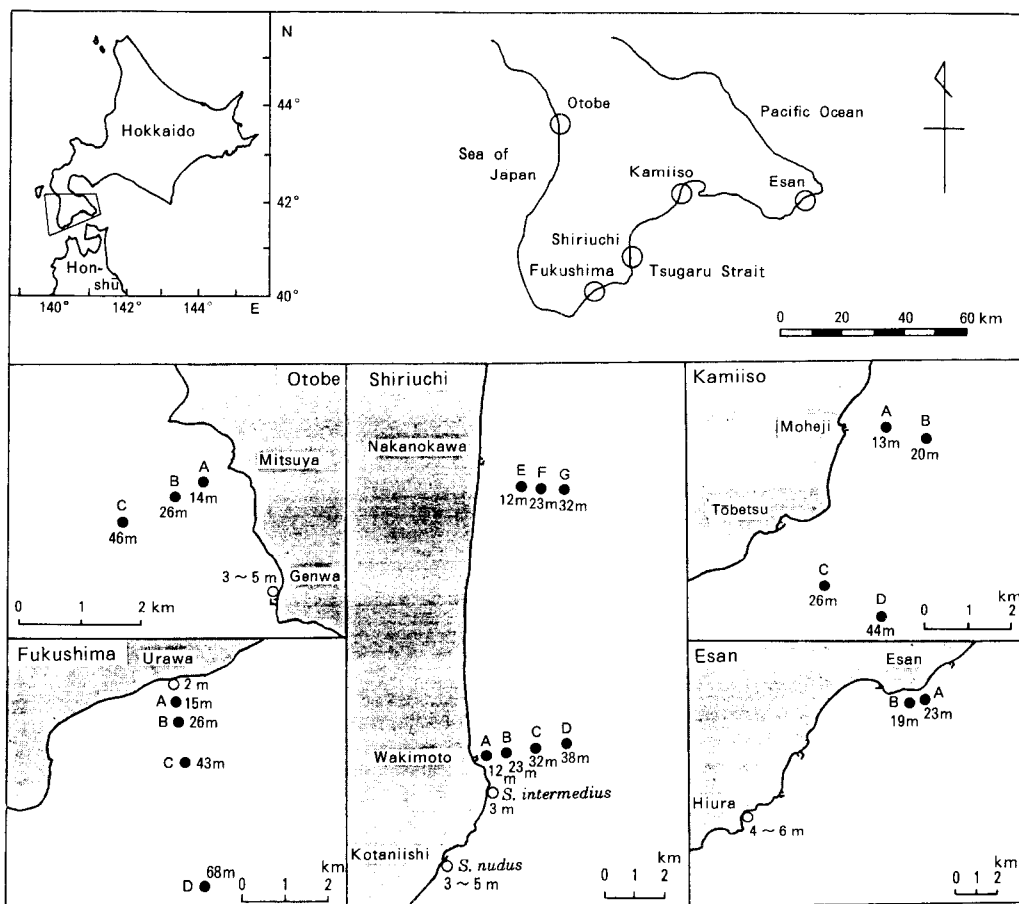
N
44°
Hokkaido
42°
Hon-shu
40°
140° 142° 144° E

Otobe
Sea of Japan
Pacific Ocean
Kamiiso
Esan
Shiriuchi
Fukushima
Tsugaru Strait
0 20 40 60 km

Otobe
Mitsuya
A 14m
B 26m
C 46m
3 ~ 5 m
Genwa
0 1 2 km

Shiriuchi
Nakanokawa
E 12m
F 23m
G 32m
Wakimoto
A 12 m
B 23 m
C 32m
D 38m
S. intermedius
3 m
Kotaniishi
S. nudus
3 ~ 5 m
km 0 1 2

Kamiiso
Moheji
A 13m
B 20m
Tōbetsu
C 26m
D 44m
0 1 2 km

Fukushima
Urawa
2 m
A 15m
B 26m
C 43m
D 68m
km 0 1 2

Esan
Esan
A 23m
B 19m
Hiura
4 ~ 6 m
km 0 1 2